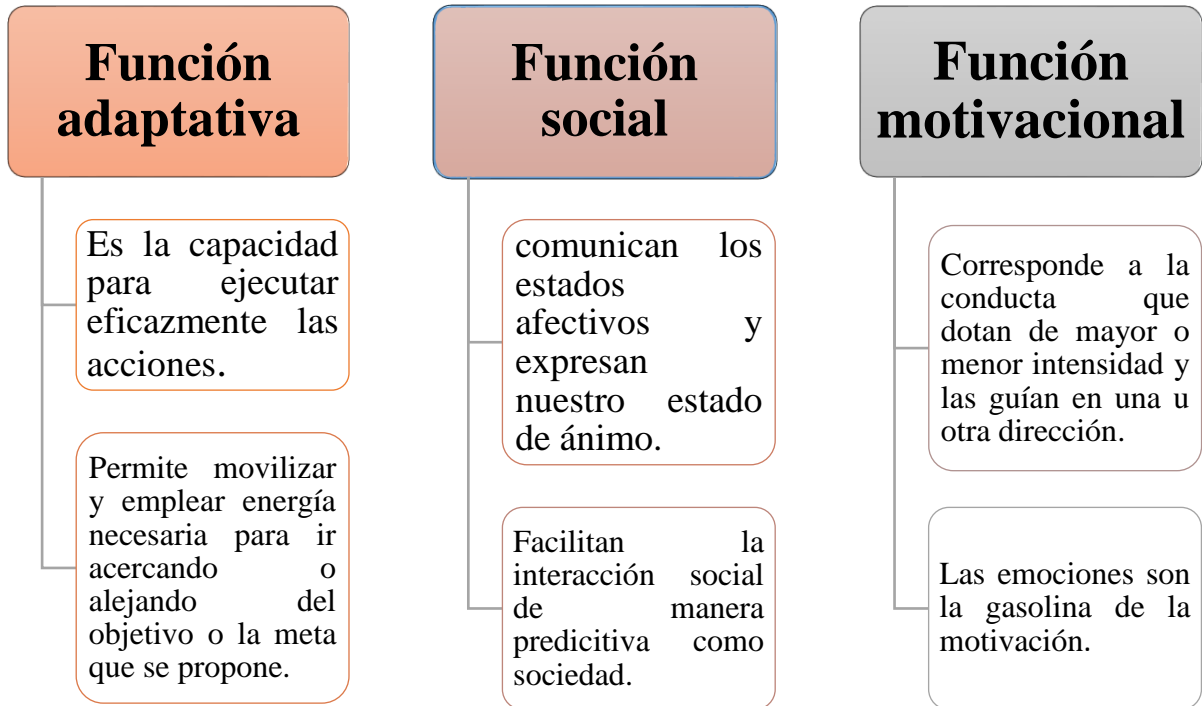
Función adaptativa

Es la capacidad para ejecutar eficazmente las acciones.

Permite movilizar y emplear energía necesaria para ir acercando o alejando del objetivo o la meta que se propone.

Función social

comunican los estados afectivos y expresan nuestro estado de ánimo.

Facilitan la interacción social de manera predicitiva como sociedad.

Función motivacional

Corresponde a la conducta que dotan de mayor o menor intensidad y las guían en una u otra dirección.

Las emociones son la gasolina de la motivación.